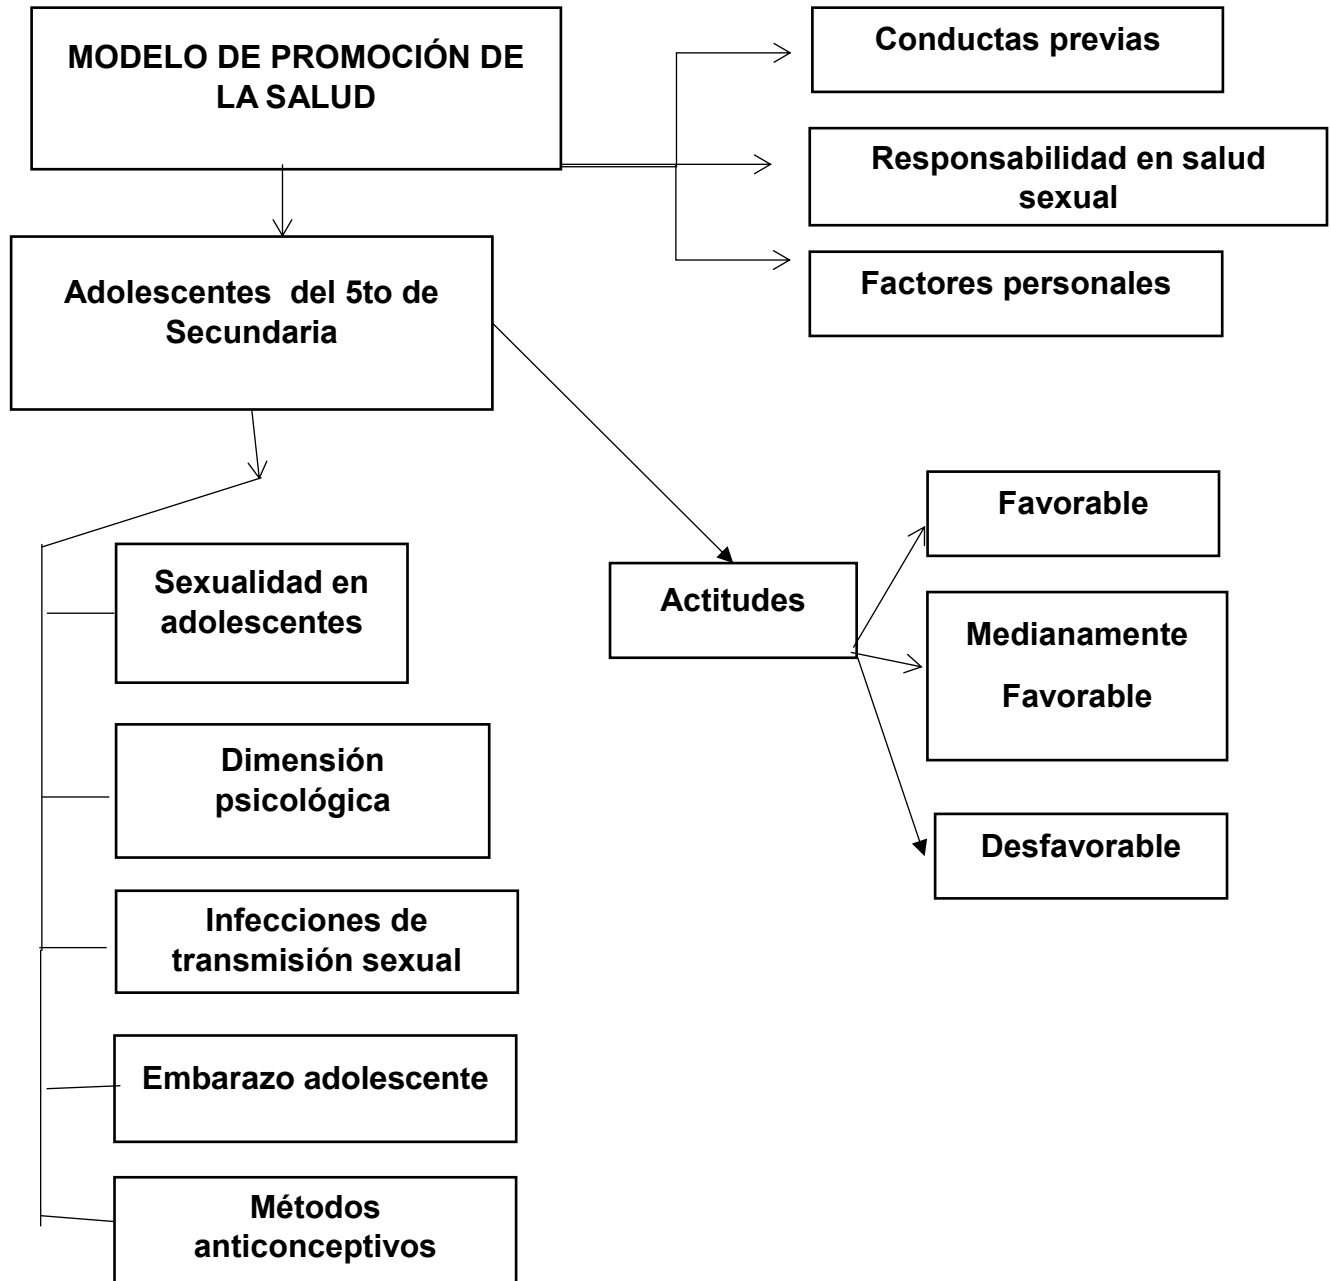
MODELO DE PROMOCIÓN DE LA SALUD

Conductas previas

Responsabilidad en salud sexual

Factores personales

Adolescentes del 5to de Secundaria

Favorable

Actitudes

Medianamente Favorable

Desfavorable

Sexualidad en adolescentes

Dimensión psicológica

Infecciones de transmisión sexual

Embarazo adolescente

Métodos anticonceptivos